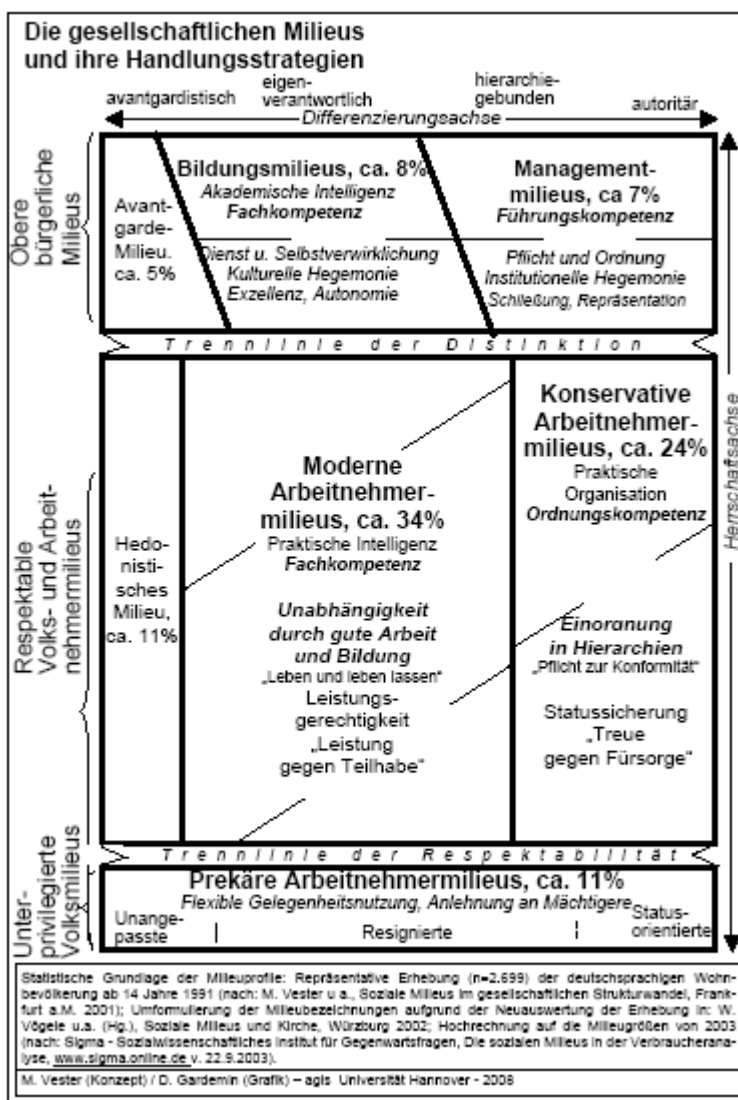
Die gesellschaftlichen Milieus und ihre Handlungsstrategien

avantgardistisch | eigenverantwortlich | hierarchiegebunden | autoritär

Differenzierungsachse

Obere bürgerliche Milieus

Avantgarde-Milieu. ca. 5%

Bildungsmilieus, ca. 8%
Akademische Intelligenz
Fachkompetenz

Dienst u. Selbstverwirklichung
Kulturelle Hegemonie
Exzellenz, Autonomie

Management-milieus, ca 7%
Führungskompetenz

Pflicht und Ordnung
Institutionelle Hegemonie
Schließung, Repräsentation

Trennlinie der Distinktion

Respektable Volks- und Arbeitnehmermilieus

Hedonistisches Milieu, ca. 11%

Moderne Arbeitnehmermilieus, ca. 34%
Praktische Intelligenz
Fachkompetenz

Unabhängigkeit durch gute Arbeit und Bildung
„Leben und leben lassen"
Leistungsgerechtigkeit
„Leistung gegen Teilhabe"

Konservative Arbeitnehmermilieus, ca. 24%
Praktische Organisation
Ordnungskompetenz

Einordnung in Hierarchien
„Pflicht zur Konformität"

Statussicherung
„Treue gegen Fürsorge"

Herrschaftsachse

Trennlinie der Respektabilität

Unterprivilegierte Volksmilieus

Prekäre Arbeitnehmermilieus, ca. 11%
Flexible Gelegenheitsnutzung, Anlehnung an Mächtigere

Unangepasste | Resignierte | Statusorientierte

Statistische Grundlage der Milieuprofile: Repräsentative Erhebung (n=2.699) der deutschsprachigen Wohnbevölkerung ab 14 Jahre 1991 (nach: M. Vester u.a., Soziale Milieus im gesellschaftlichen Strukturwandel, Frankfurt a.M. 2001); Umformulierung der Milieubezeichnungen aufgrund der Neuauswertung der Erhebung in: W. Vögele u.a. (Hg.), Soziale Milieus und Kirche, Würzburg 2002; Hochrechnung auf die Milieugrößen von 2003 (nach: Sigma - Sozialwissenschaftliches Institut für Gegenwartsfragen, Die sozialen Milieus in der Verbraucheranalyse, www.sigma.online.de v. 22.9.2003).

M. Vester (Konzept) / D. Gardemin (Grafik) – agis Universität Hannover - 2008